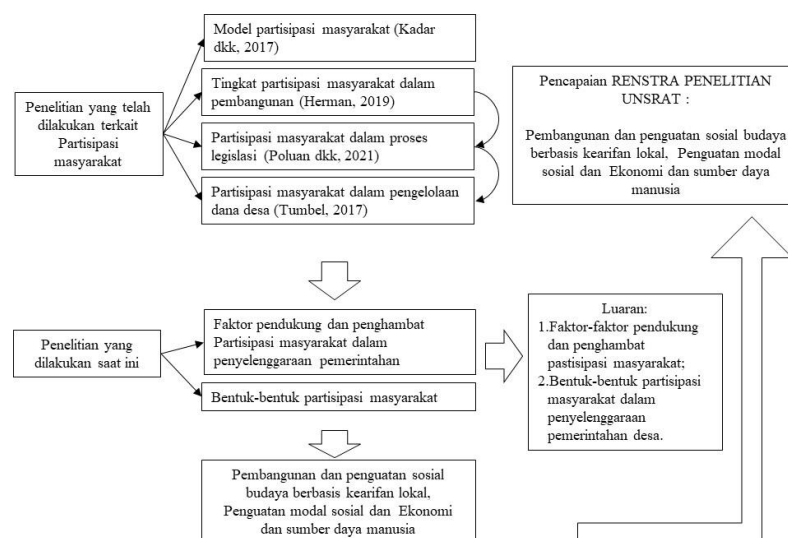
Penelitian yang telah dilakukan terkait Partisipasi masyarakat

Model partisipasi masyarakat (Kadar dkk, 2017)

Tingkat partisipasi masyarakat dalam pembangunan (Herman, 2019)

Partisipasi masyarakat dalam proses legislasi (Poluan dkk, 2021)

Partisipasi masyarakat dalam pengelolaan dana desa (Tumbel, 2017)

Pencapaian RENSTRA PENELITIAN UNSRAT :

Pembangunan dan penguatan sosial budaya berbasis kearifan lokal, Penguatan modal sosial dan Ekonomi dan sumber daya manusia

Penelitian yang dilakukan saat ini

Faktor pendukung dan penghambat Partisipasi masyarakat dalam penyelenggaraan pemerintahan

Bentuk-bentuk partisipasi masyarakat

Luaran:
1.Faktor-faktor pendukung dan penghambat pastisipasi masyarakat;
2.Bentuk-bentuk partisipasi masyarakat dalam penyelenggaraan pemerintahan desa.

Pembangunan dan penguatan sosial budaya berbasis kearifan lokal, Penguatan modal sosial dan Ekonomi dan sumber daya manusia